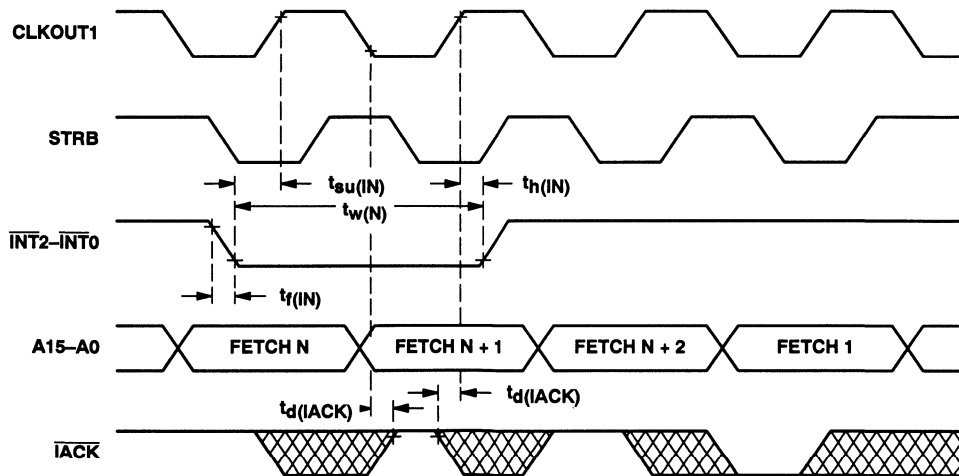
CLKOUT1

STRB

$t_{su(IN)}$

$t_{h(IN)}$

$t_{w(N)}$

$\overline{INT2}$–$\overline{INT0}$

$t_{f(IN)}$

A15–A0

FETCH N

FETCH N + 1

FETCH N + 2

FETCH 1

$t_{d(IACK)}$

$t_{d(IACK)}$

$\overline{IACK}$